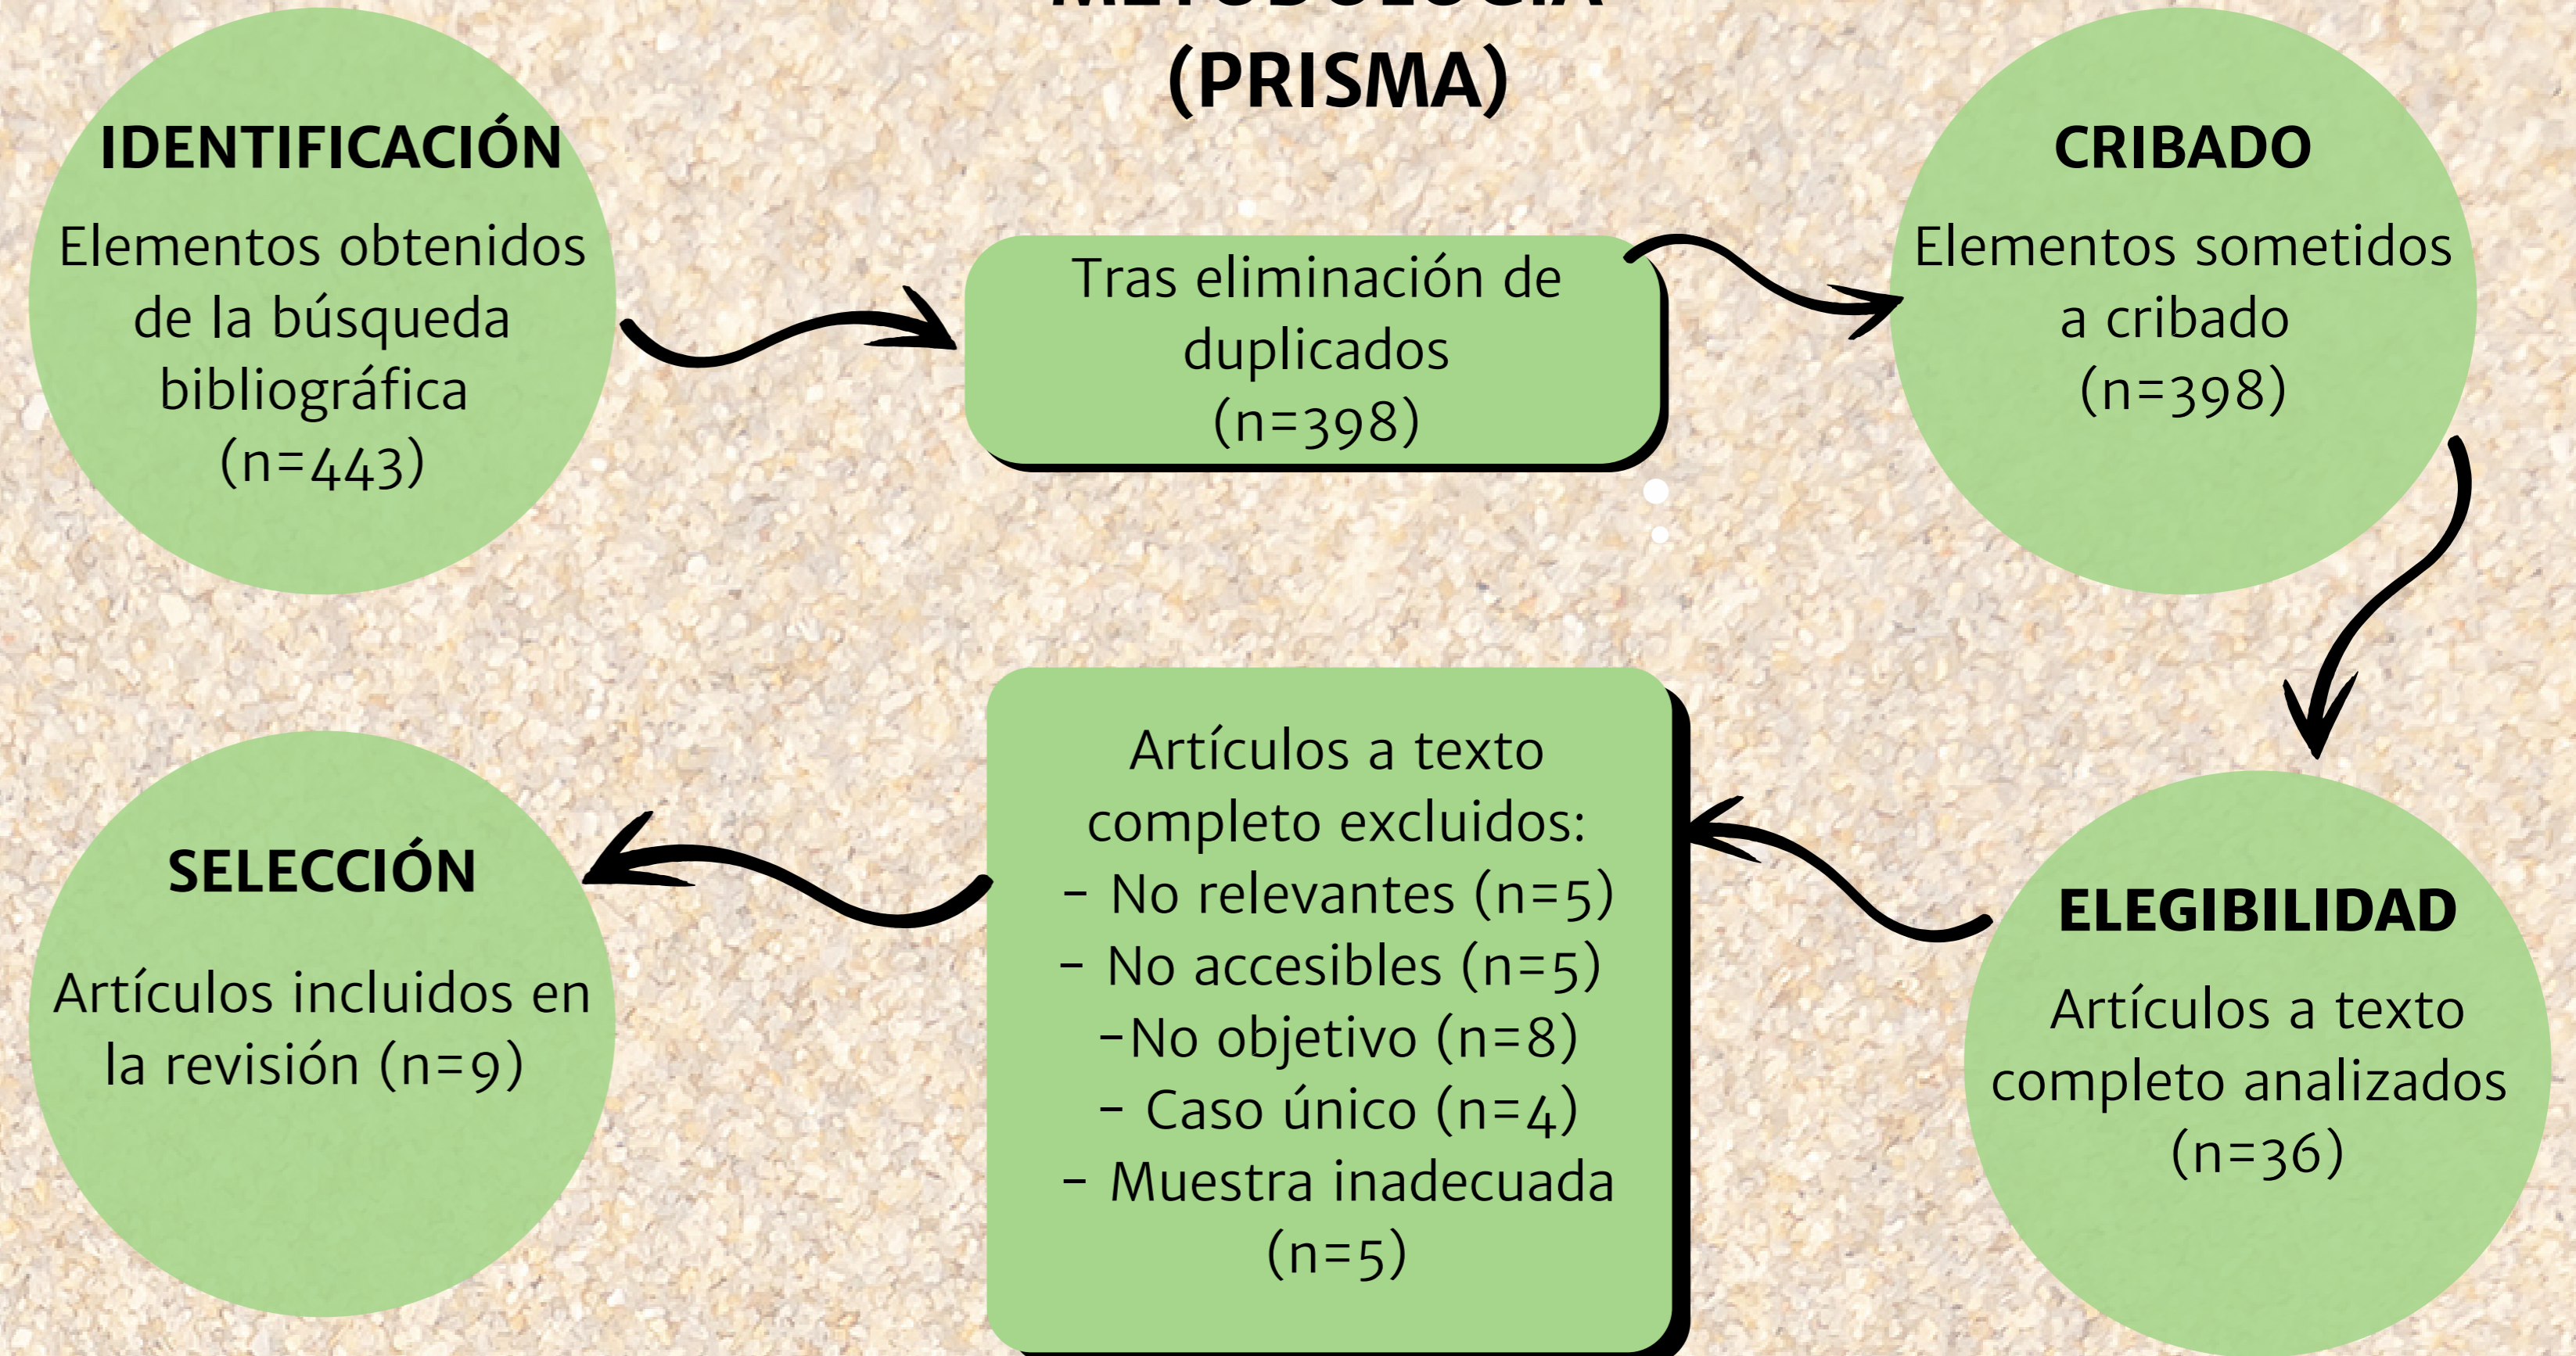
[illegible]
(PRISMA)

IDENTIFICACIÓN

Elementos obtenidos de la búsqueda bibliográfica (n=443)

Tras eliminación de duplicados (n=398)

CRIBADO

Elementos sometidos a cribado (n=398)

SELECCIÓN

Artículos incluidos en la revisión (n=9)

Artículos a texto completo excluidos:
- No relevantes (n=5)
- No accesibles (n=5)
-No objetivo (n=8)
- Caso único (n=4)
- Muestra inadecuada (n=5)

ELEGIBILIDAD

Artículos a texto completo analizados (n=36)